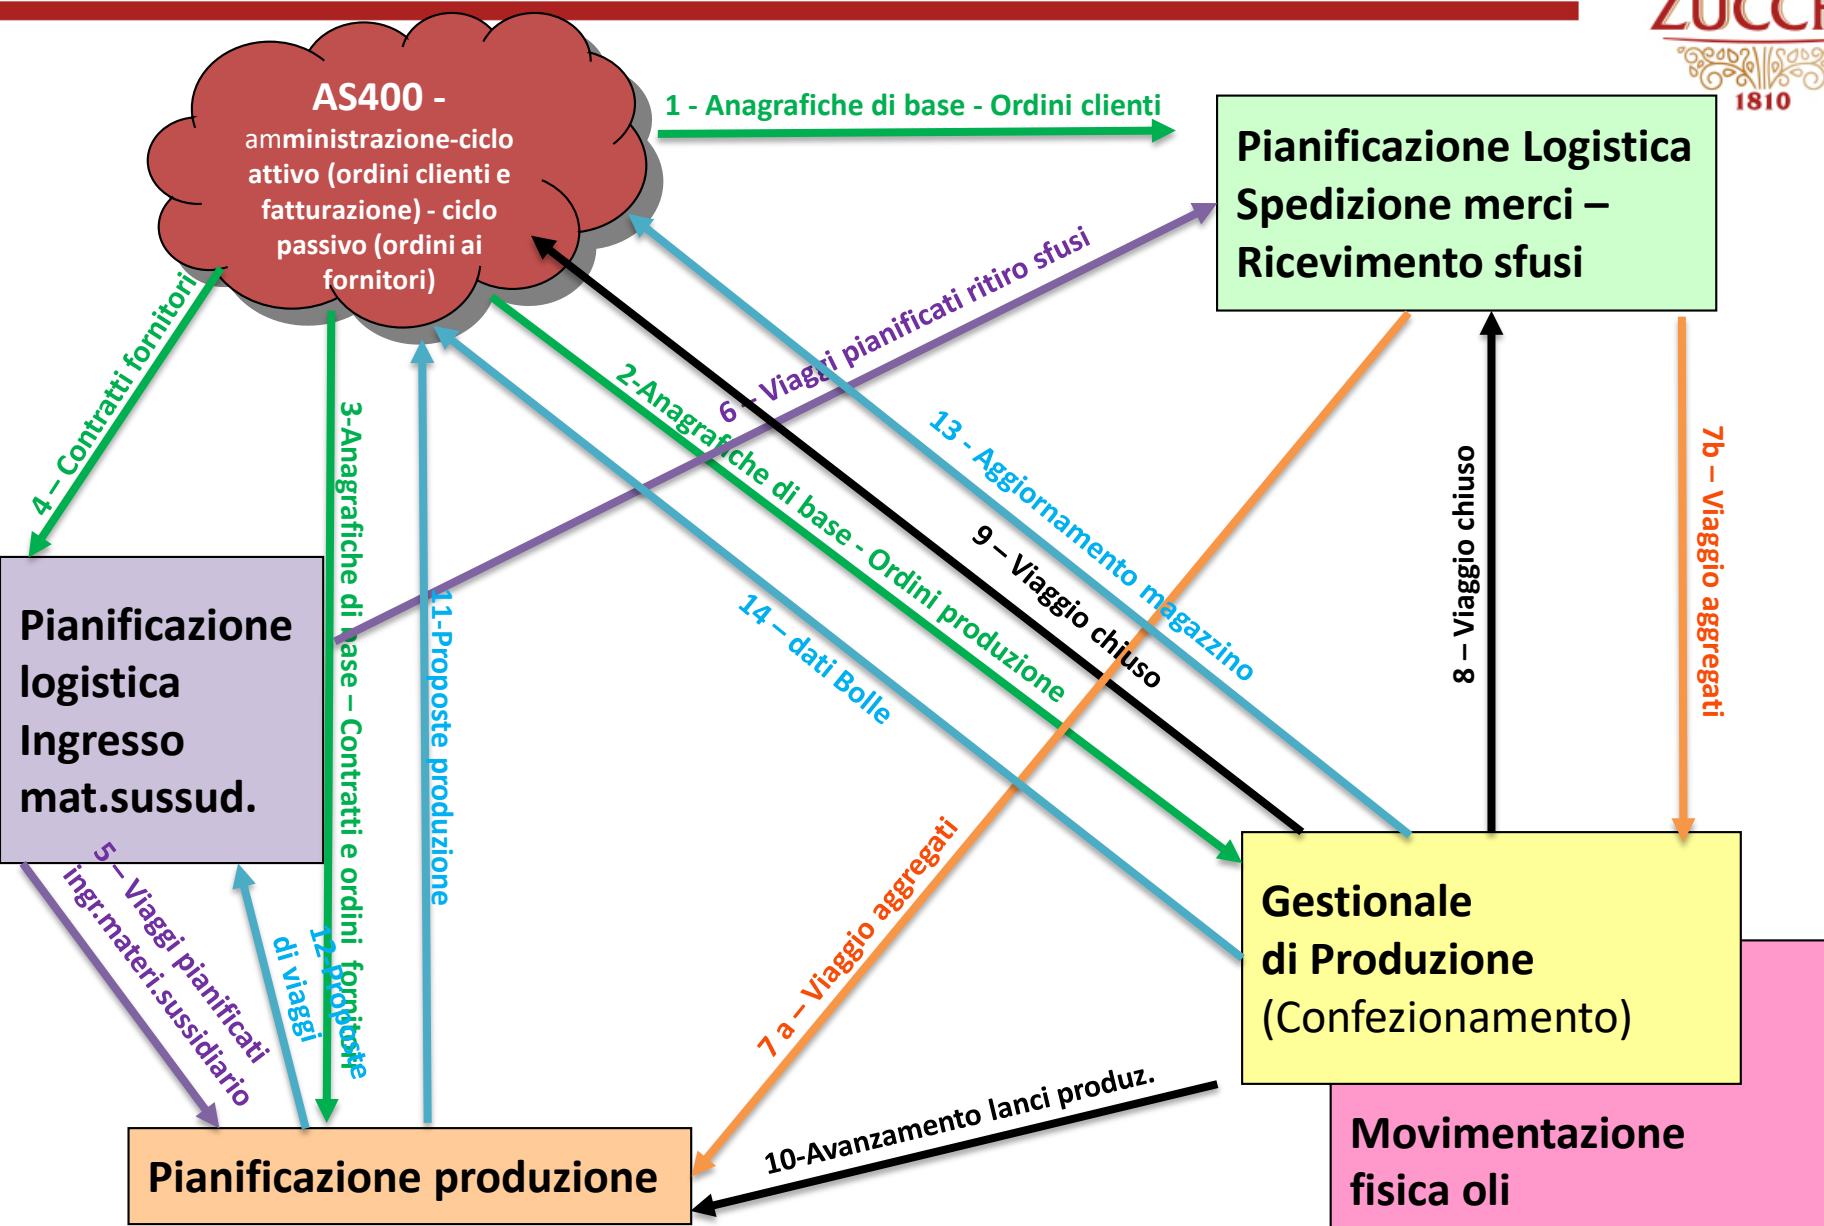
ZUCC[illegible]
1810

AS400 - amministrazione-ciclo attivo (ordini clienti e fatturazione) - ciclo passivo (ordini ai fornitori)

1 - Anagrafiche di base - Ordini clienti

Pianificazione Logistica Spedizione merci – Ricevimento sfusi

6 – Viaggi pianificati ritiro sfusi

4 – Contratti fornitori

3-Anagrafiche di base – Contratti e ordini fornitore

11-Proposte produzione

2-Anagrafiche di base - Ordini produzione

9 – Viaggio chiuso

13 - Aggiornamento magazzino

14 – dati Bolle

8 – Viaggio chiuso

7b – Viaggio aggregati

Pianificazione logistica Ingresso mat.sussud.

5 – Viaggi pianificati ingr.materi.sussidiario

12-proposte di viaggi

7 a – Viaggio aggregati

Gestionale di Produzione (Confezionamento)

10-Avanzamento lanci produz.

Pianificazione produzione

Movimentazione fisica oli